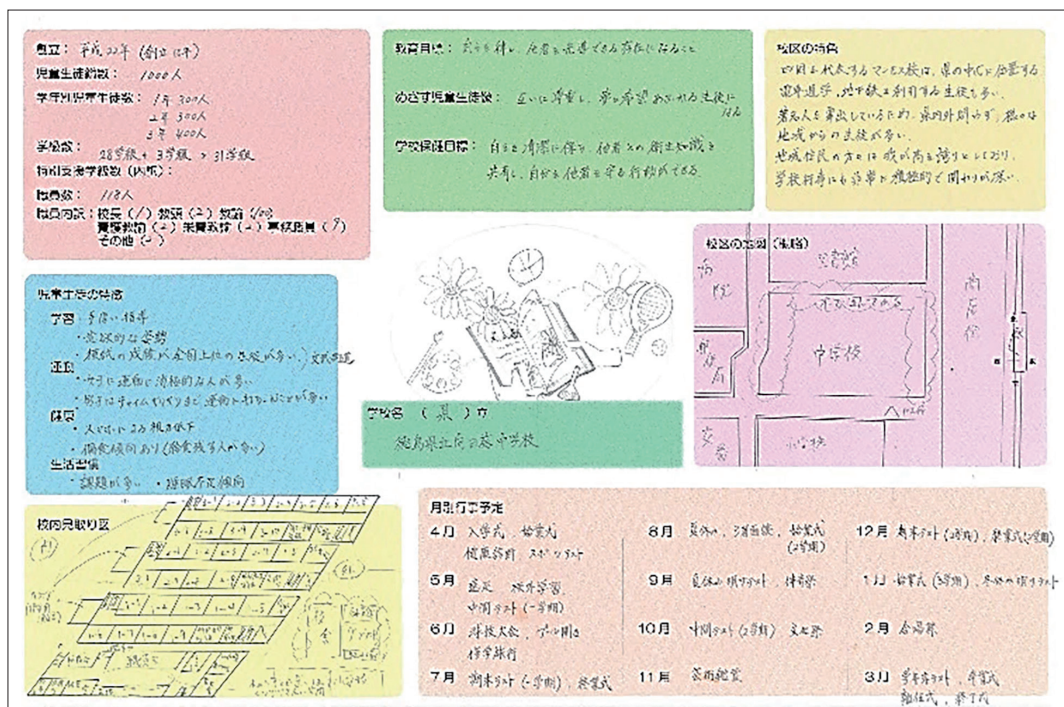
創立：平成20年（創立10年）
児童生徒数：1000人
学年別児童生徒数：1年 300人
2年 300人
3年 400人
学級数：28学級 + 3学級 ＝ 31学級
特別支援学級数（内訳）：
職員数：118人
職員内訳：校長（1）教頭（2）教諭 103
養護教諭（2）栄養教諭（2）事務職員（7）
その他（2）

教育目標：共に生き、他者を尊重できる存在になること
めざす児童生徒像：互いに尊重し、夢や希望あふれる生徒に育てる
学校経営目標：自分を清潔に保ち、他者との衛生知識を共有し、自分と他者を守る行動ができる

校区の特色
四国を代表するマンモス校は、県の中心に位置する
国立進学、地元校に利用する生徒も多い
著名人を輩出していることから、県内外問わず、数々の地域からの生徒が多い
地域住民の方々は我が校を誇りとしており、学校行事にも意欲的・積極的に関わりが深い

児童生徒の特徴
学習：手厚い指導
・意欲的な姿勢
・模試の成績が全国上位の生徒が多い 文武両道
運動
・全ての運動に積極的な人が多い
・男子はチャイム代わりまで運動に打ち込む生徒が多い
健康
・人数のわりに病気が少ない
・偏食傾向あり（偏食する人が多い）
生活習慣
・課題が多い ・睡眠不足傾向

学校名 （県）立
徳島県立徳島中学校

校区の地図（略図）
市役所
中学校
商店街
小学校

校内見取り図

月別行事予定
4月 入学式、始業式 健康診断、スポーツテスト
5月 遠足、校外学習 中間テスト（一学期）
6月 球技大会、プール開き 修学旅行
7月 期末テスト（一学期）、終業式
8月 夏休み、3者面談、始業式（2学期）
9月 夏休み明けテスト、体育祭
10月 中間テスト（2学期）、文化祭
11月 芸術鑑賞
12月 期末テスト（2学期）、終業式（2学期）
1月 始業式（3学期）、冬休み明けテスト
2月 合唱祭
3月 学年末テスト、卒業式 離任式、修了式